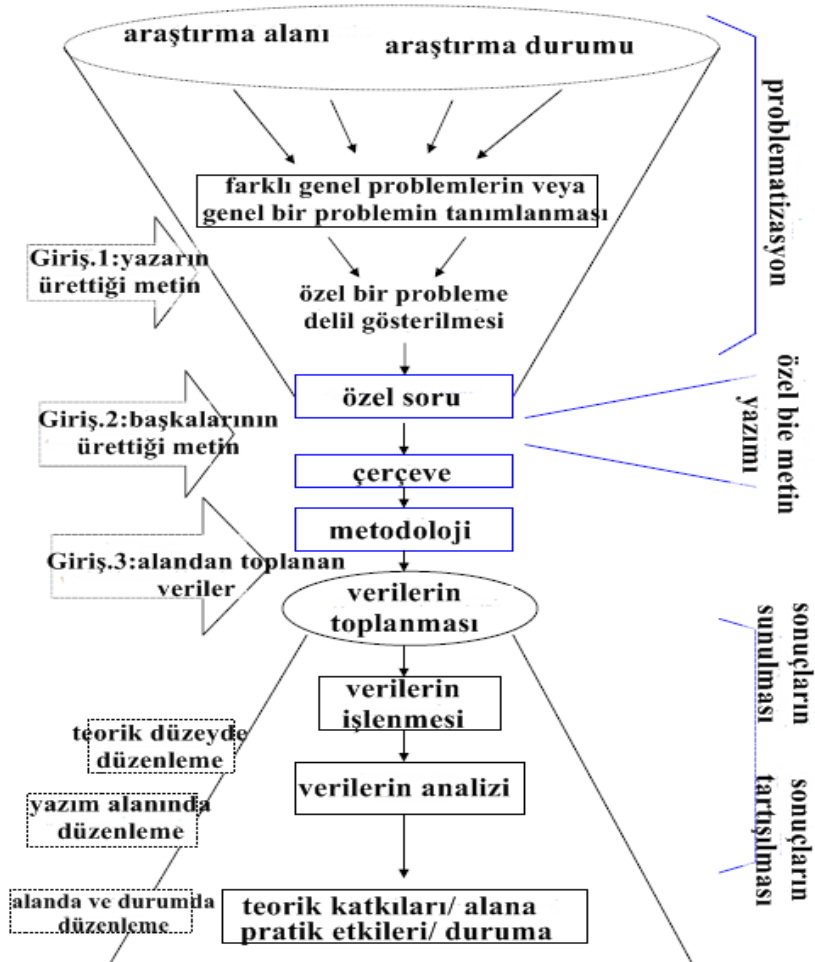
araştırma alanı

araştırma durumu

problematizasyon

farklı genel problemlerin veya genel bir problemin tanımlanması

Giriş.1:yazarın ürettiği metin

özel bir probleme delil gösterilmesi

özel soru

özel bie metin yazımı

Giriş.2:başkalarının ürettiği metin

çerçeve

metodoloji

Giriş.3:alandan toplanan veriler

verilerin toplanması

sonuçların sunulması

verilerin işlenmesi

teorik düzeyde düzenleme

verilerin analizi

sonuçların tartışılması

yazım alanında düzenleme

alanda ve durumda düzenleme

teorik katkıları/ alana pratik etkileri/ duruma